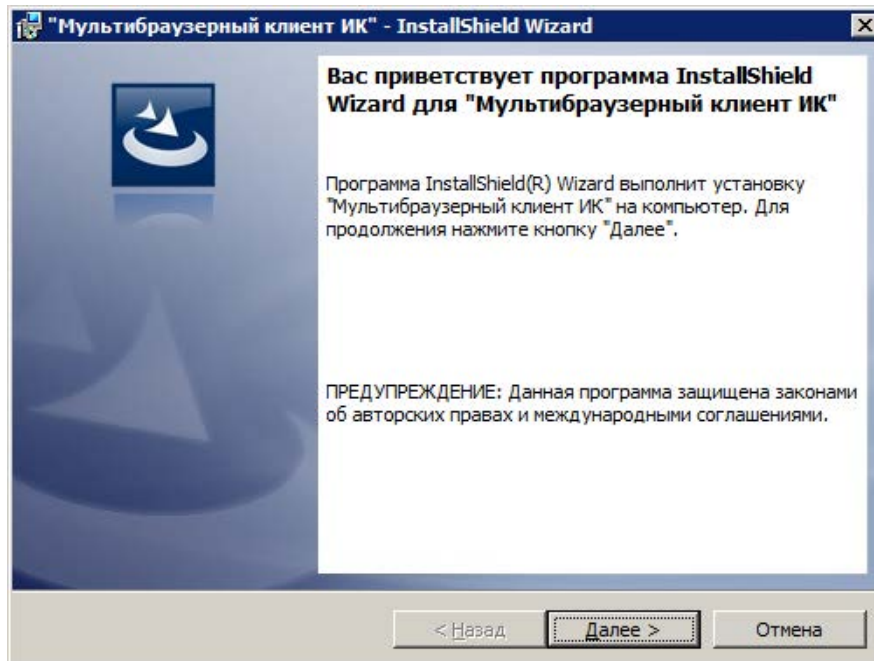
"Мультибраузерный клиент ИК" - InstallShield Wizard

Вас приветствует программа InstallShield Wizard для "Мультибраузерный клиент ИК"

Программа InstallShield(R) Wizard выполнит установку "Мультибраузерный клиент ИК" на компьютер. Для продолжения нажмите кнопку "Далее".

ПРЕДУПРЕЖДЕНИЕ: Данная программа защищена законами об авторских правах и международными соглашениями.

< Назад

Далее >

Отмена